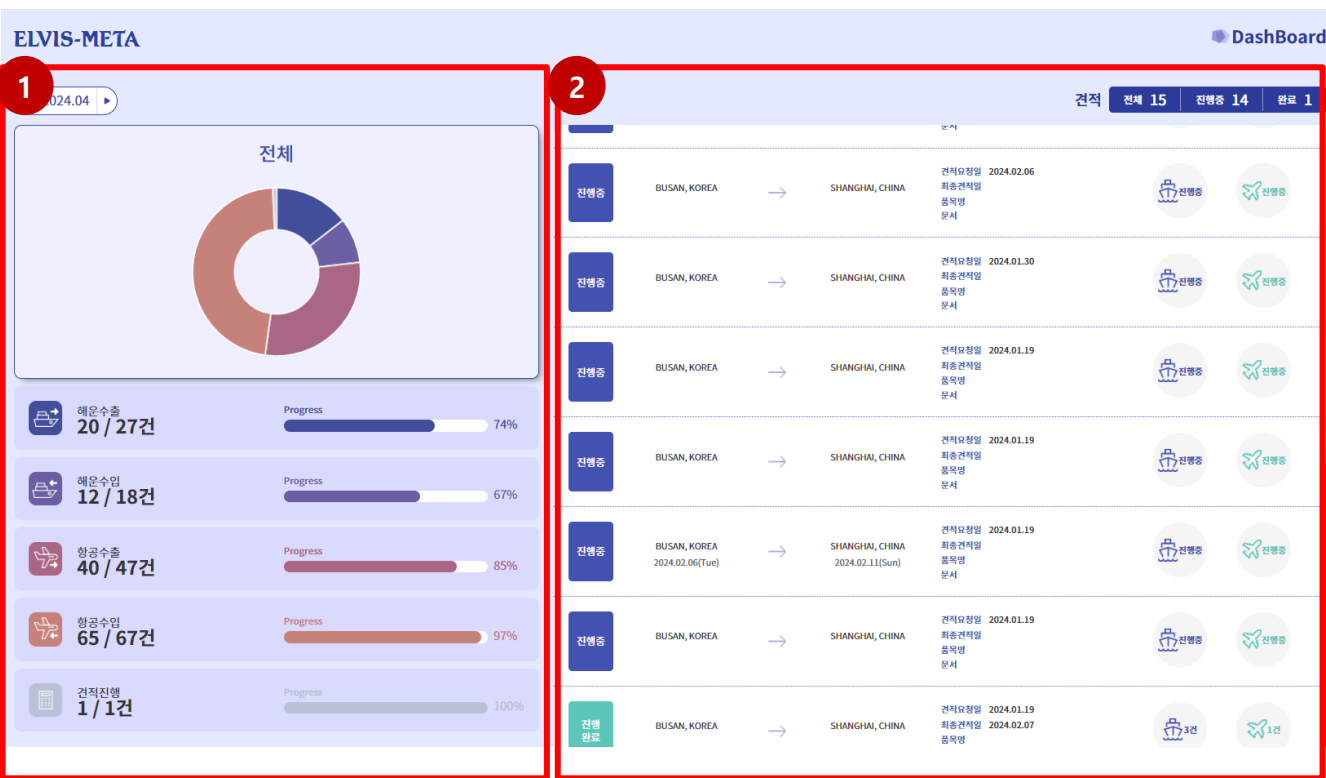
ELVIS-META

DashBoard

1

2024.04

전체

해운수출
20 / 27건
Progress
74%

해운수입
12 / 18건
Progress
67%

항공수출
40 / 47건
Progress
85%

항공수입
65 / 67건
Progress
97%

견적진행
1 / 1건
Progress
100%

2

견적 전체 15 진행중 14 완료 1

문서

진행중 BUSAN, KOREA → SHANGHAI, CHINA 견적요청일 2024.02.06 최종견적일 품목명 문서 진행중 진행중

진행중 BUSAN, KOREA → SHANGHAI, CHINA 견적요청일 2024.01.30 최종견적일 품목명 문서 진행중 진행중

진행중 BUSAN, KOREA → SHANGHAI, CHINA 견적요청일 2024.01.19 최종견적일 품목명 문서 진행중 진행중

진행중 BUSAN, KOREA → SHANGHAI, CHINA 견적요청일 2024.01.19 최종견적일 품목명 문서 진행중 진행중

진행중 BUSAN, KOREA 2024.02.06(Tue) → SHANGHAI, CHINA 2024.02.11(Sun) 견적요청일 2024.01.19 최종견적일 품목명 문서 진행중 진행중

진행중 BUSAN, KOREA → SHANGHAI, CHINA 견적요청일 2024.01.19 최종견적일 품목명 문서 진행중 진행중

진행 완료 BUSAN, KOREA → SHANGHAI, CHINA 견적요청일 2024.01.19 최종견적일 2024.02.07 품목명 3건 1건